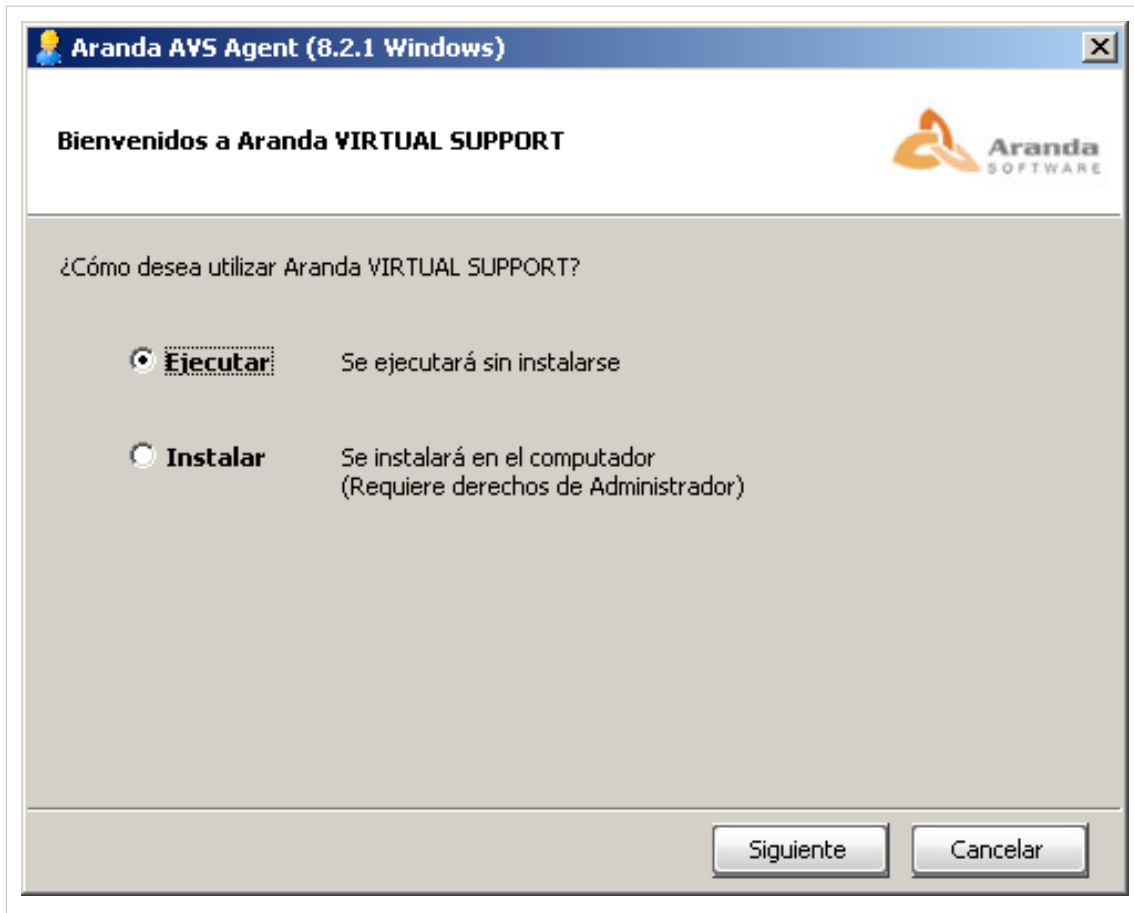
Aranda AVS Agent (8.2.1 Windows)

Bienvenidos a Aranda VIRTUAL SUPPORT

Aranda SOFTWARE

¿Cómo desea utilizar Aranda VIRTUAL SUPPORT?

Ejecutar Se ejecutará sin instalarse

Instalar Se instalará en el computador (Requiere derechos de Administrador)

Siguiente

Cancelar